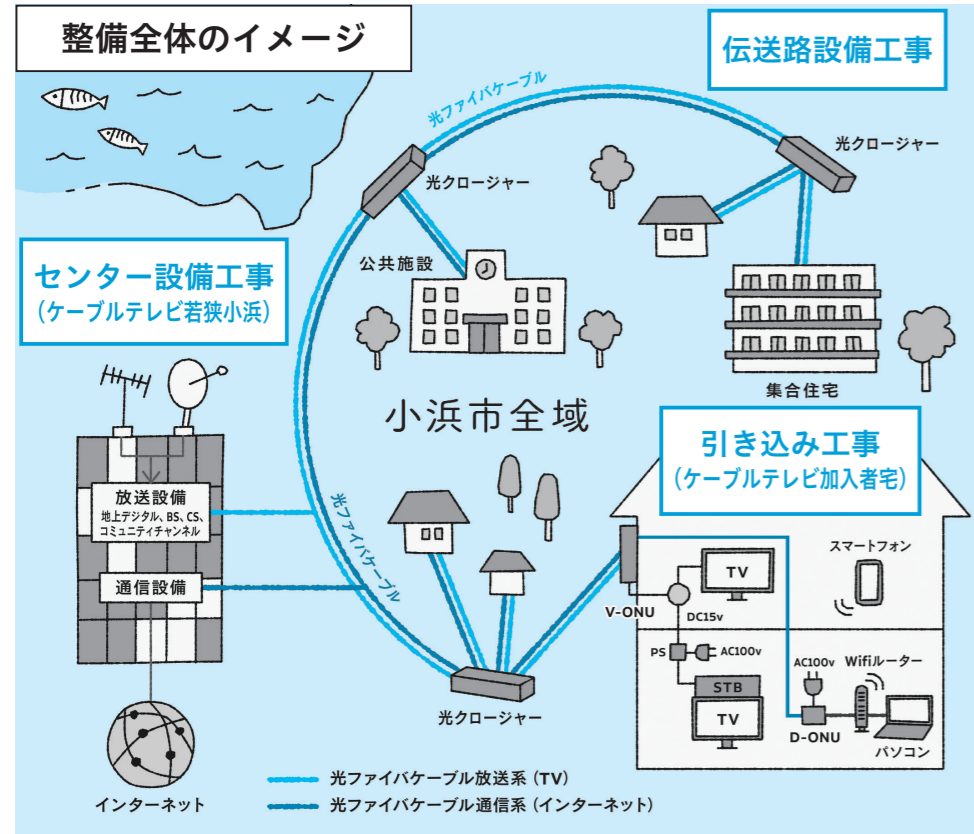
整備全体のイメージ

伝送路設備工事

光ファイバケーブル

光クロージャー

光クロージャー

公共施設

センター設備工事
(ケーブルテレビ若狭小浜)

集合住宅

小浜市全域

引き込み工事
(ケーブルテレビ加入者宅)

放送設備
地上デジタル、BS、CS、コミュニティチャンネル

通信設備

光ファイバケーブル

TV

スマートフォン

V-ONU

DC15v

PS

AC100v

AC100v

Wifiルーター

STB

TV

D-ONU

パソコン

光クロージャー

インターネット

光ファイバケーブル放送系 (TV)
光ファイバケーブル通信系 (インターネット)